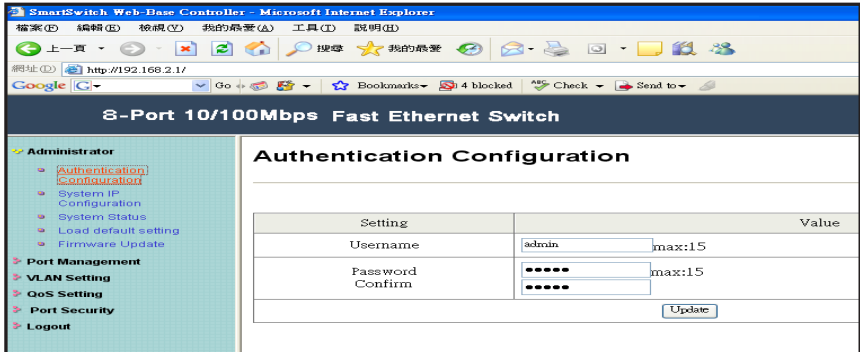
SmartSwitch Web-Base Controller - Microsoft Internet Explorer

檔案(F) 編輯(E) 檢視(V) 我的最愛(A) 工具(T) 說明(H)

上一頁 搜尋 我的最愛

網址(D) http://192.168.2.1/

Google G- Go Bookmarks- 4 blocked Check Send to-

8-Port 10/100Mbps Fast Ethernet Switch

Administrator
Authentication Configuration
System IP Configuration
System Status
Load default setting
Firmware Update
Port Management
VLAN Setting
QoS Setting
Port Security
Logout

Authentication Configuration

| Setting | Value |
|---|---|
| Username | admin max:15 |
| Password Confirm | ●●●●● max:15 ●●●●● |
| | Update |